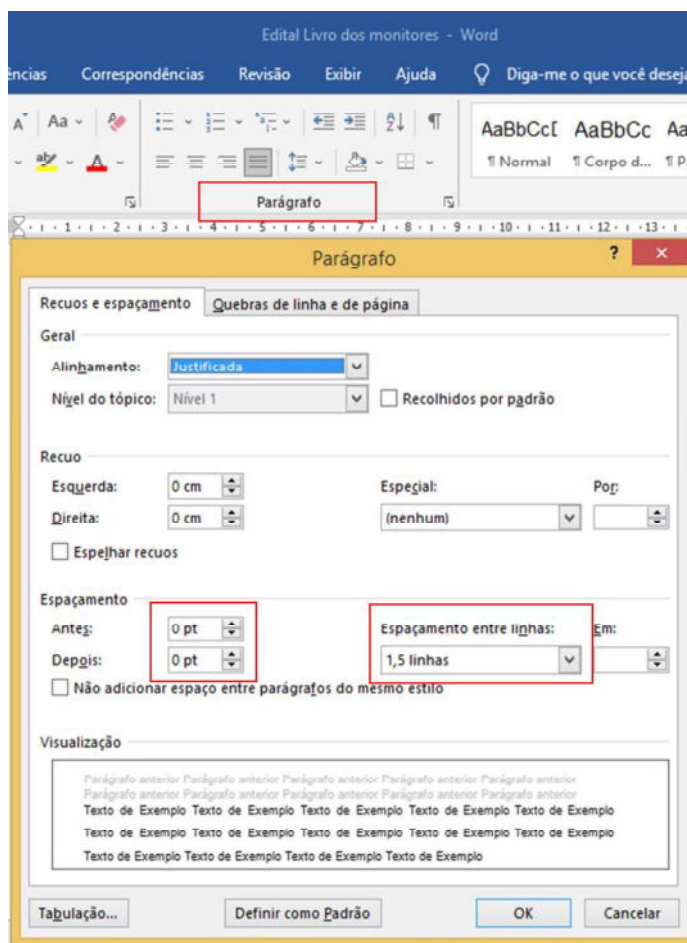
Edital Livro dos monitores - Word

ências Correspondências Revisão Exibir Ajuda Diga-me o que você deseja

AaBbCcI AaBbCc Aa
¶ Normal ¶ Corpo d... ¶ P

Parágrafo

Parágrafo

Recuos e espaçamento | Quebras de linha e de página

Geral

Alinhamento: Justificada

Nível do tópico: Nível 1 | Recolhidos por padrão

Recuo

Esquerda: 0 cm | Especial: | Por:

Direita: 0 cm | (nenhum)

Espelhar recuos

Espaçamento

Antes: 0 pt | Espaçamento entre linhas: | Em:

Depois: 0 pt | 1,5 linhas

Não adicionar espaço entre parágrafos do mesmo estilo

Visualização

Parágrafo anterior Parágrafo anterior Parágrafo anterior Parágrafo anterior Parágrafo anterior
Parágrafo anterior Parágrafo anterior Parágrafo anterior Parágrafo anterior Parágrafo anterior
Texto de Exemplo Texto de Exemplo Texto de Exemplo Texto de Exemplo Texto de Exemplo
Texto de Exemplo Texto de Exemplo Texto de Exemplo Texto de Exemplo Texto de Exemplo
Texto de Exemplo Texto de Exemplo Texto de Exemplo Texto de Exemplo

Tabulação... | Definir como Padrão | OK | Cancelar